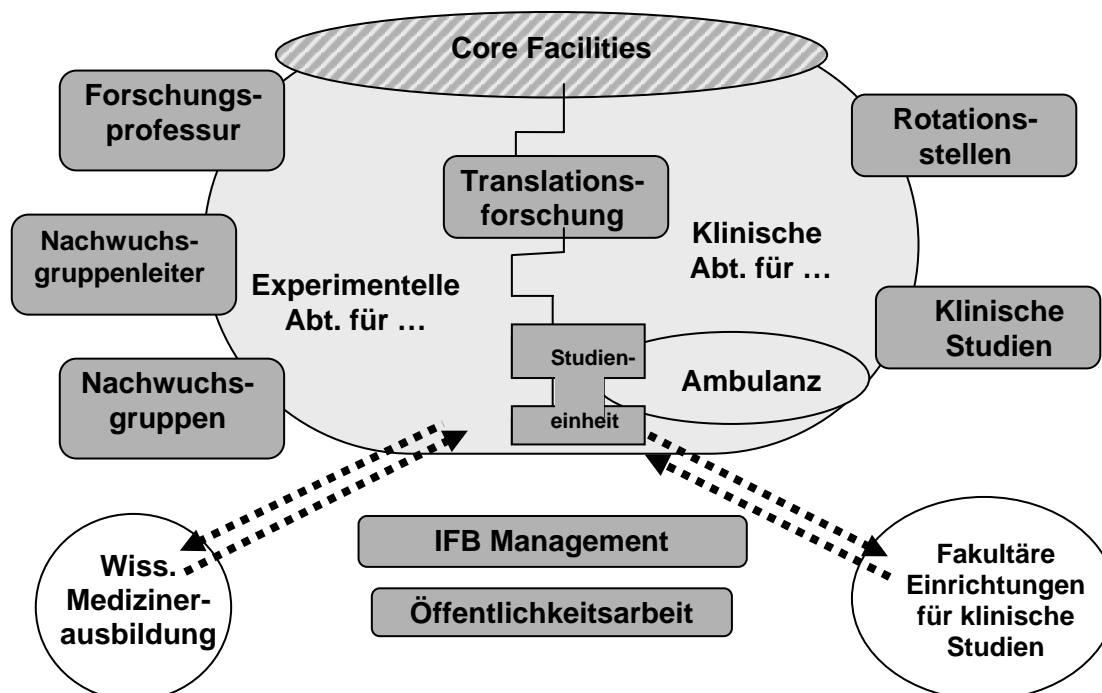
Core Facilities

Forschungsprofessur

Rotationsstellen

Translationsforschung

Nachwuchsgruppenleiter

Klinische Abt. für …

Experimentelle Abt. für …

Klinische Studien

Studieneinheit

Ambulanz

Nachwuchsgruppen

IFB Management

Öffentlichkeitsarbeit

Wiss. Medizinerausbildung

Fakultäre Einrichtungen für klinische Studien